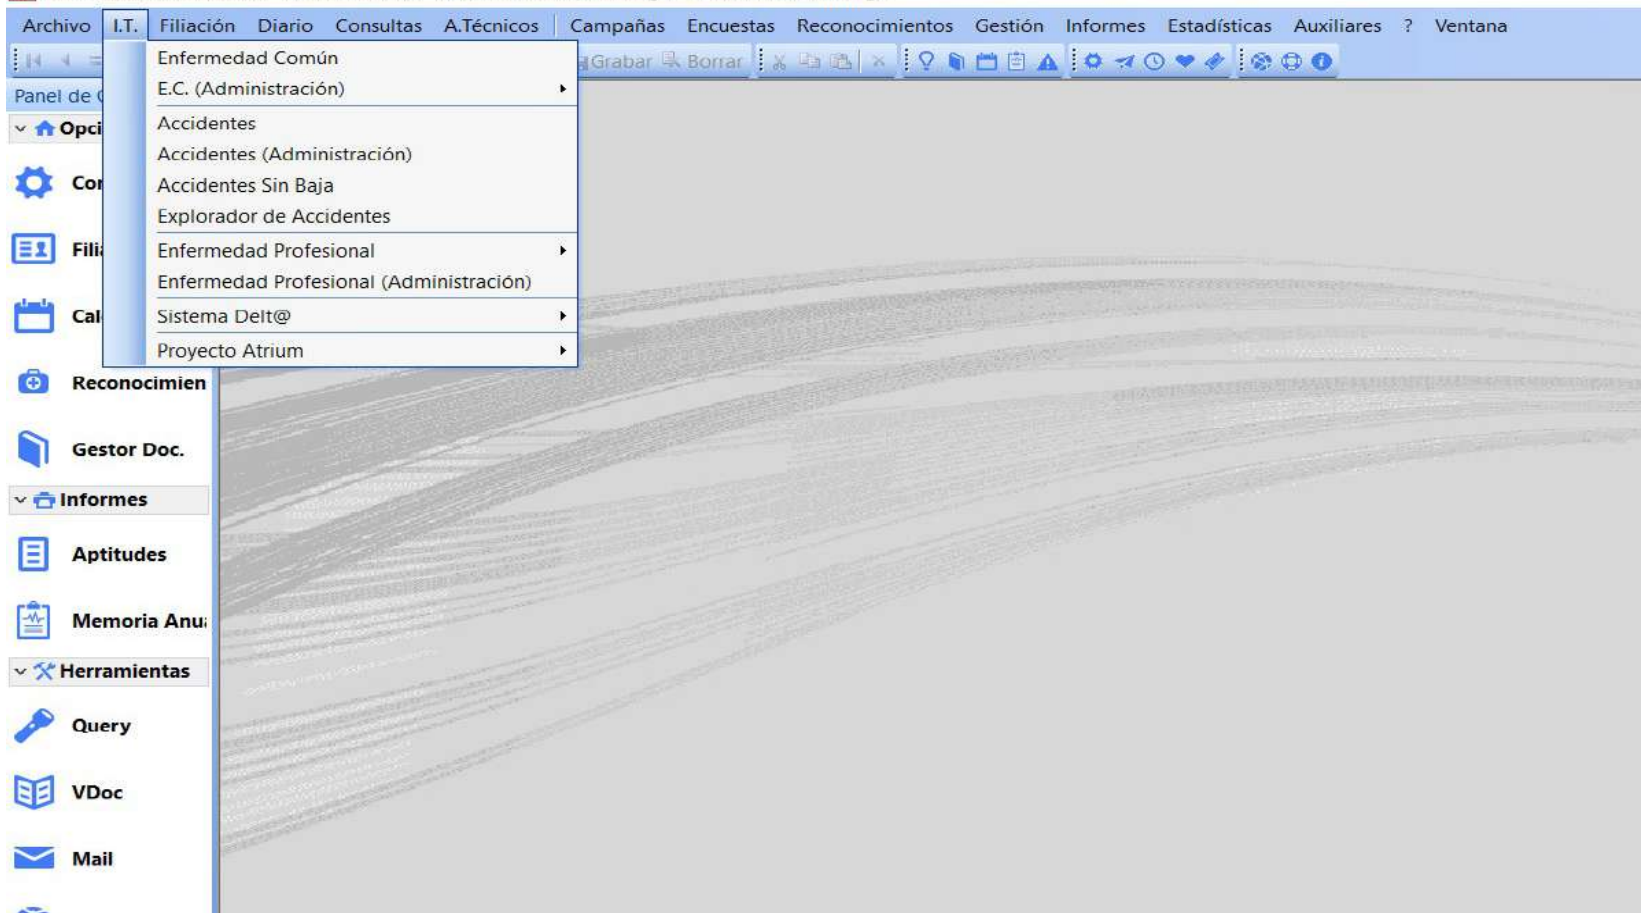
Archivo I.T. Filiación Diario Consultas A.Técnicos Campañas Encuestas Reconocimientos Gestión Informes Estadísticas Auxiliares ? Ventana

Grabar Borrar

Enfermedad Común
E.C. (Administración)
Accidentes
Accidentes (Administración)
Accidentes Sin Baja
Explorador de Accidentes
Enfermedad Profesional
Enfermedad Profesional (Administración)
Sistema Delt@
Proyecto Atrium

Panel de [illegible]
Opci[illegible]
Co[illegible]
Fili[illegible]
Cal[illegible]
Reconocimien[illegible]
Gestor Doc.
Informes
Aptitudes
Memoria Anu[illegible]
Herramientas
Query
VDoc
Mail